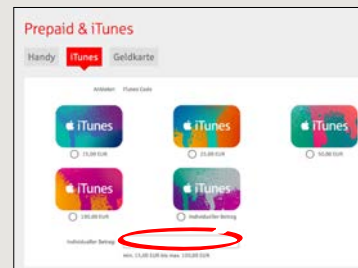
Prepaid & iTunes

Handy iTunes Geldkarte

Anbieter: iTunes Code

iTunes
15,00 EUR

iTunes
25,00 EUR

iTunes
50,00 EUR

iTunes
100,00 EUR

iTunes
Individueller Betrag

Individueller Betrag

min. 15,00 EUR bis max. 150,00 EUR